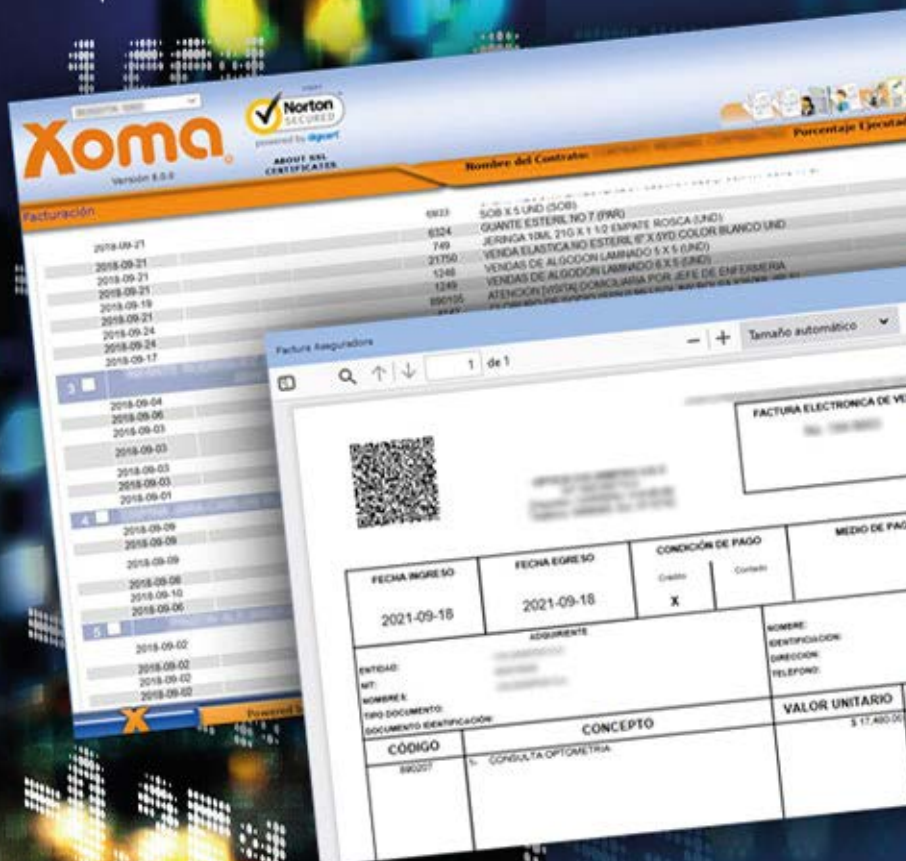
Xoma
Versión 6.0.0
Norton SECURED
powered by digicert
ABOUT SSL CERTIFICATES
Nombre del Contrato:
Porcentaje Ejecutad
Facturación
2018-09-21
2018-09-21
2018-09-21
2018-09-21
2018-09-19
2018-09-21
2018-09-24
2018-09-24
2018-09-17
3
2018-09-04
2018-09-06
2018-09-03
2018-09-03
2018-09-03
2018-09-03
2018-09-01
4
2018-09-09
2018-09-09
2018-09-09
2018-09-08
2018-09-10
2018-09-06
5
2018-09-02
2018-09-02
2018-09-02
2018-09-02
6823 SOB X 5 UND (SOB)
6324 GUANTE ESTERIL NO 7 (PAR)
749 JERINGA 10ML 21G X 1 1/2 EMPATE ROSCA (UND)
21750 VENDA ELASTICA NO ESTERIL 6" X 5YD COLOR BLANCO UND
1248 VENDAS DE ALGODON LAMINADO 5 X 5 (UND)
1249 VENDAS DE ALGODON LAMINADO 6 X 5 (UND)
890105 ATENCION (VISITA) DOMICILIARIA POR JEFE DE ENFERMERIA
Powered
Factura Aseguradora
1 de 1
Tamaño automático
FACTURA ELECTRONICA DE VE
MEDIO DE PAG
| FECHA INGRESO | FECHA EGRESO | CONDICIÓN DE PAGO | |
|---|---|---|---|
| | | Credito | Contado |
| 2021-09-18 | 2021-09-18 | X | |
ADQUIRIENTE
ENTIDAD:
NIT:
NOMBRES:
TIPO DOCUMENTO:
DOCUMENTO IDENTIFICACIÓN:
NOMBRE:
IDENTIFICACIÓN:
DIRECCIÓN:
TELEFONO:
| CÓDIGO | CONCEPTO | VALOR UNITARIO |
|---|---|---|
| 890207 | 1- CONSULTA OPTOMETRIA | $ 17.480,00 |